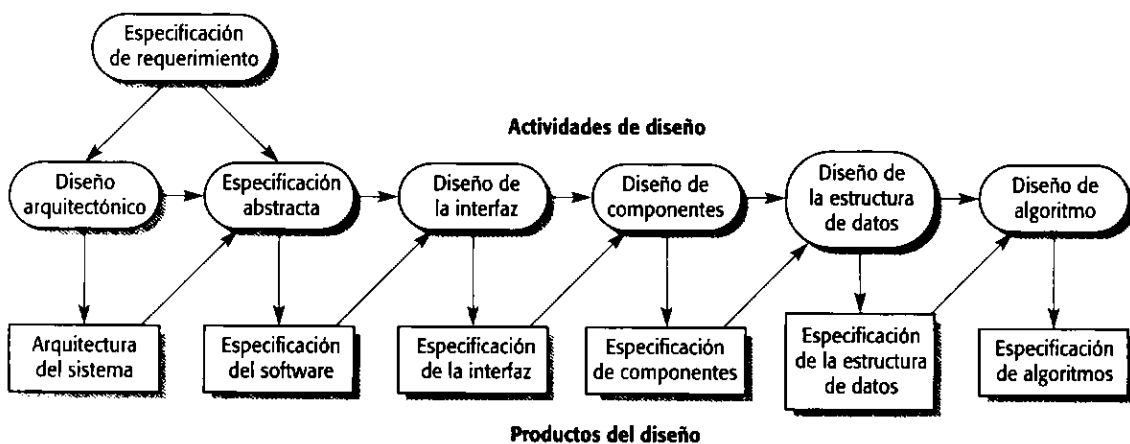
Especificación de requerimiento

Actividades de diseño

Diseño arquitectónico

Especificación abstracta

Diseño de la interfaz

Diseño de componentes

Diseño de la estructura de datos

Diseño de algoritmo

Arquitectura del sistema

Especificación del software

Especificación de la interfaz

Especificación de componentes

Especificación de la estructura de datos

Especificación de algoritmos

Productos del diseño